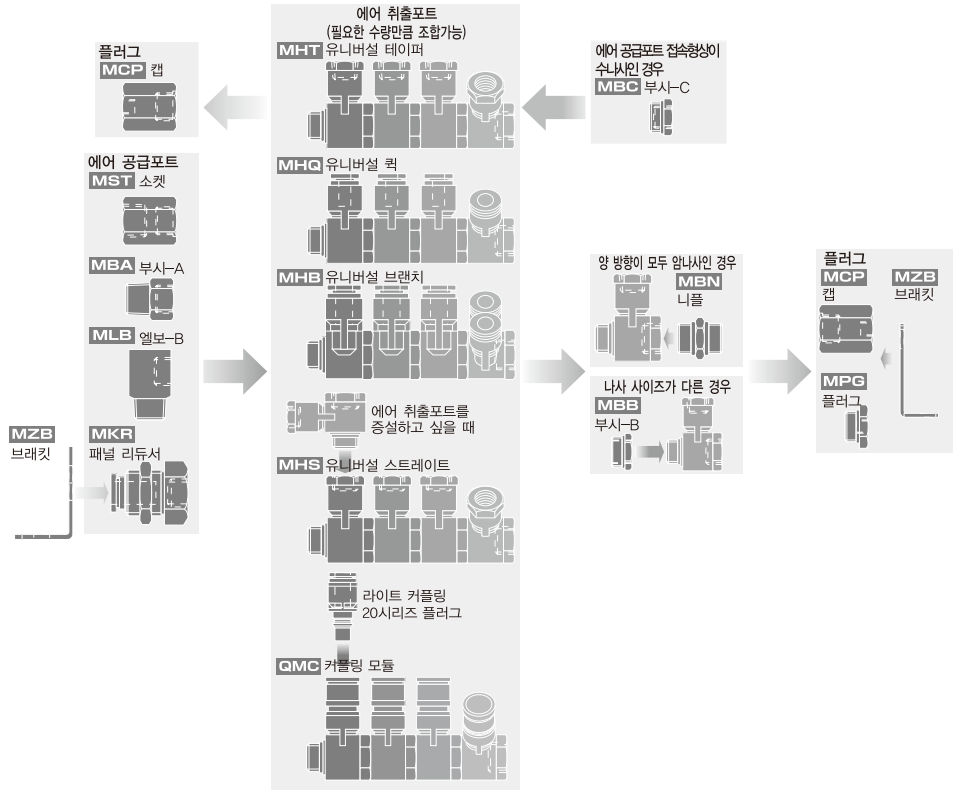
플러그
MCP 캡

에어 공급포트
MST 소켓

MBA 부시–A

MLB 엘보–B

MZB
브래킷

MKR
패널 리듀서

에어 취출포트
(필요한 수량만큼 조합가능)
MHT 유니버설 테이퍼

MHQ 유니버설 퀵

MHB 유니버설 브랜치

에어 취출포트를 증설하고 싶을 때

MHS 유니버설 스트레이트

라이트 커플링 20시리즈 플러그

QMC 커플링 모듈

에어 공급포트 접속형상이 수나사인 경우
MBC 부시–C

양 방향이 모두 암나사인 경우
MBN
니플

나사 사이즈가 다른 경우
MBB
부시–B

플러그
MCP
캡

MZB
브래킷

MPG
플러그